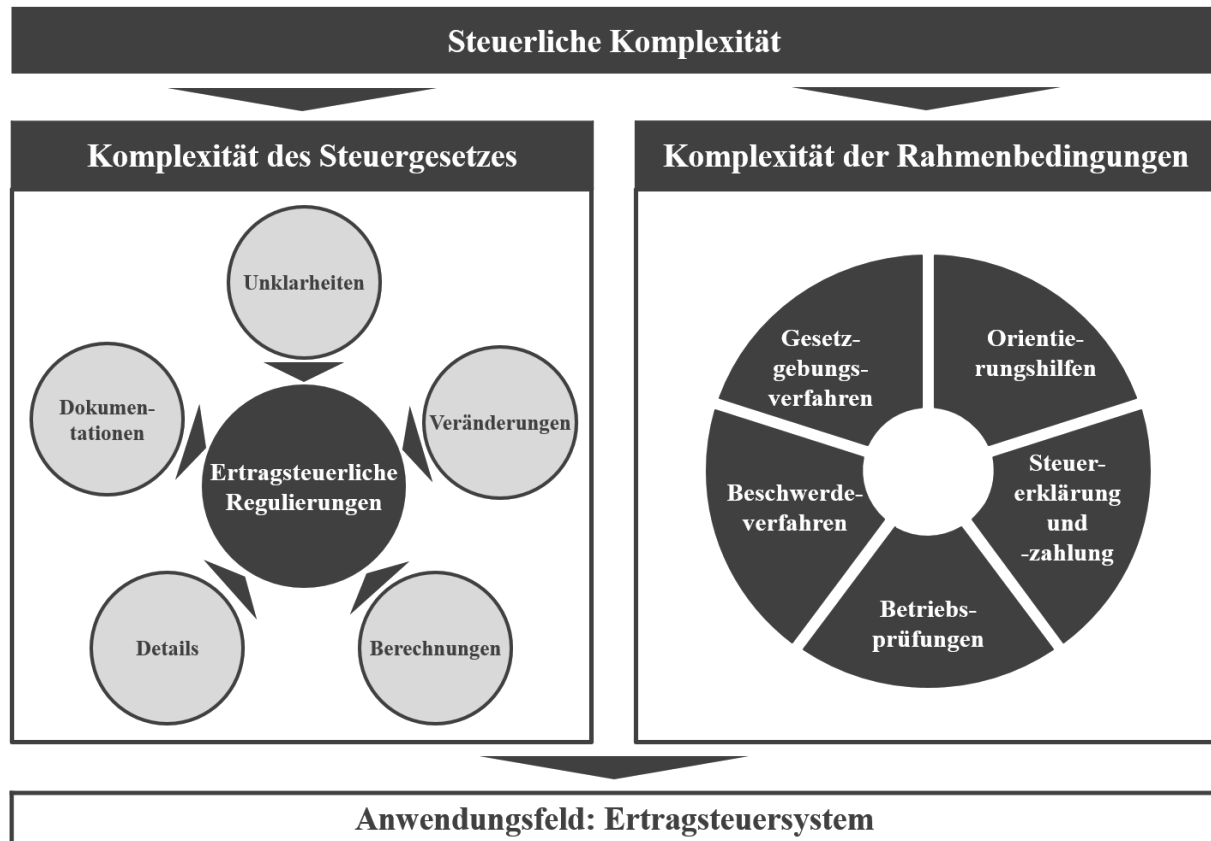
Steuerliche Komplexität

Komplexität des Steuergesetzes

Unklarheiten

Dokumentationen

Veränderungen

Ertragsteuerliche Regulierungen

Details

Berechnungen

Komplexität der Rahmenbedingungen

Gesetzgebungsverfahren

Orientierungshilfen

Beschwerdeverfahren

Steuererklärung und -zahlung

Betriebsprüfungen

Anwendungsfeld: Ertragsteuersystem